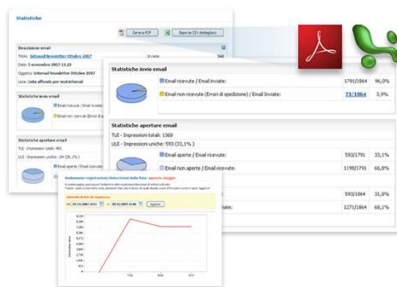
Statistiche

Genera PDF

Esporta CSV dettagliato

Riepilogo email

Titolo: Infomail Newsletter Ottobre 2007

Data: 5 novembre 2007 11.20

Oggetto: Infomail Newsletter Ottobre 2007

Lista: Lista ufficiale per newsletter

Statistiche invio email

Email ricevute / Email inviate:

Statistiche aperture email

TUI - Impressioni totali: 465

UUI - Impressioni uniche: 1H (31,1%)

Statistiche invio email

Email ricevute / Email inviate: 1791/1864 96,0%

Email non ricevute (Errori di spedizione) / Email inviate: 73/1864 3,9%

Statistiche aperture email

TUI - Impressioni totali: 1369

UUI - Impressioni uniche: 593 (31,1 %)

Email aperte / Email ricevute: 593/1791 33,1%

Email non aperte / Email ricevute: 1198/1791 66,8%

127/1864 68,1%

Andamento registrazioni/disiscrizioni della lista

Aggiorna

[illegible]